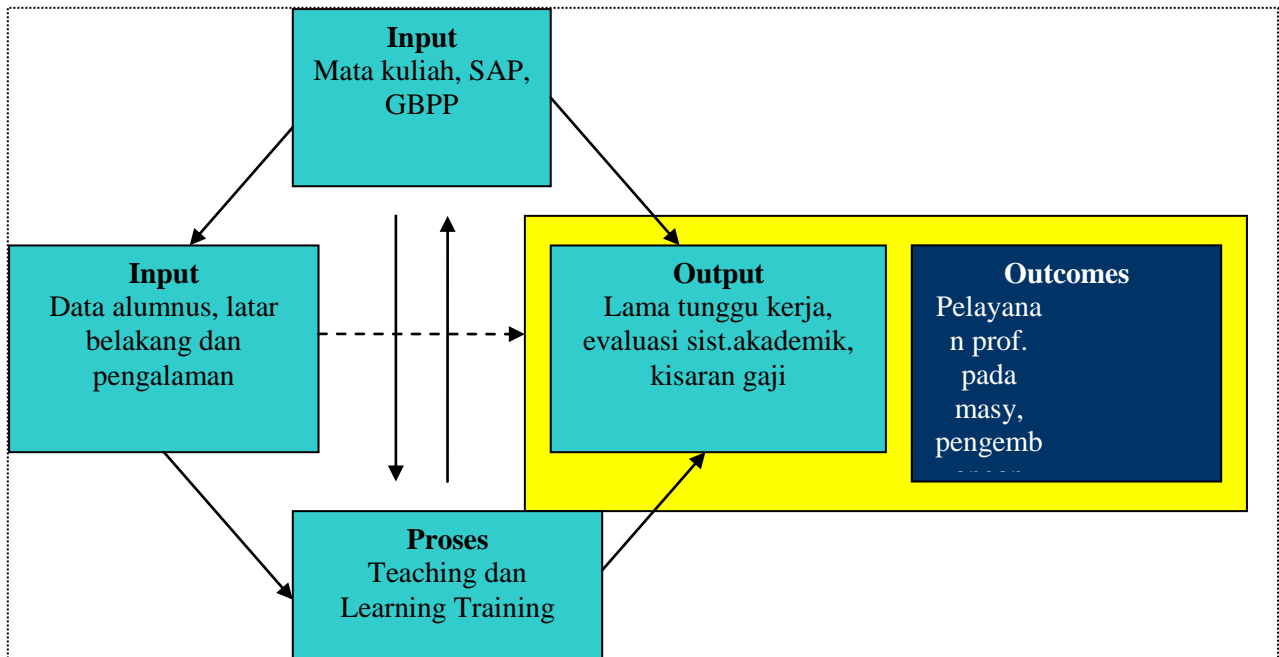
**Input**
Mata kuliah, SAP, GBPP

**Input**
Data alumnus, latar belakang dan pengalaman

**Output**
Lama tunggu kerja, evaluasi sist.akademik, kisaran gaji

**Outcomes**
Pelayanan prof. pada masy, pengemb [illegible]

**Proses**
Teaching dan Learning Training